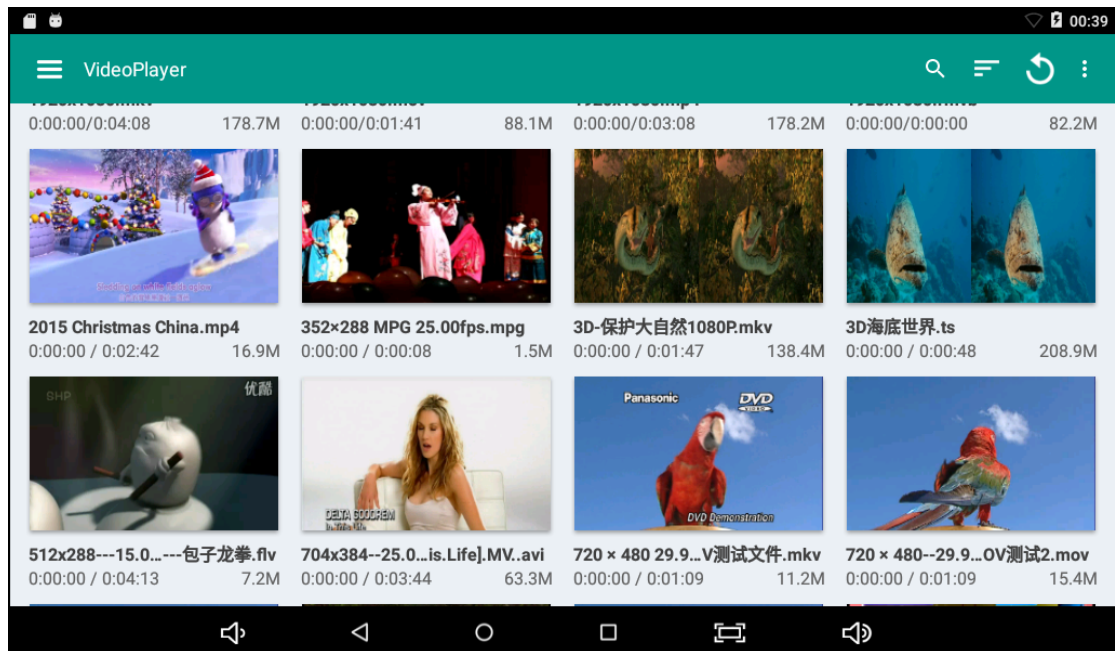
00:39

VideoPlayer

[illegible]
0:00:00/0:04:08 178.7M

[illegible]
0:00:00/0:01:41 88.1M

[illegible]
0:00:00/0:03:08 178.2M

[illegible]
0:00:00/0:00:00 82.2M

2015 Christmas China.mp4
0:00:00 / 0:02:42 16.9M

352×288 MPG 25.00fps.mpg
0:00:00 / 0:00:08 1.5M

3D-保护大自然1080P.mkv
0:00:00 / 0:01:47 138.4M

3D海底世界.ts
0:00:00 / 0:00:48 208.9M

SHP 优酷

512x288---15.0...---包子龙拳.flv
0:00:00 / 0:04:13 7.2M

DELTA GOODREM

704x384--25.0...is.Life].MV..avi
0:00:00 / 0:03:44 63.3M

Panasonic DVD
DVD Demonstration

720 × 480 29.9...V测试文件.mkv
0:00:00 / 0:01:09 11.2M

720 × 480--29.9...OV测试2.mov
0:00:00 / 0:01:09 15.4M